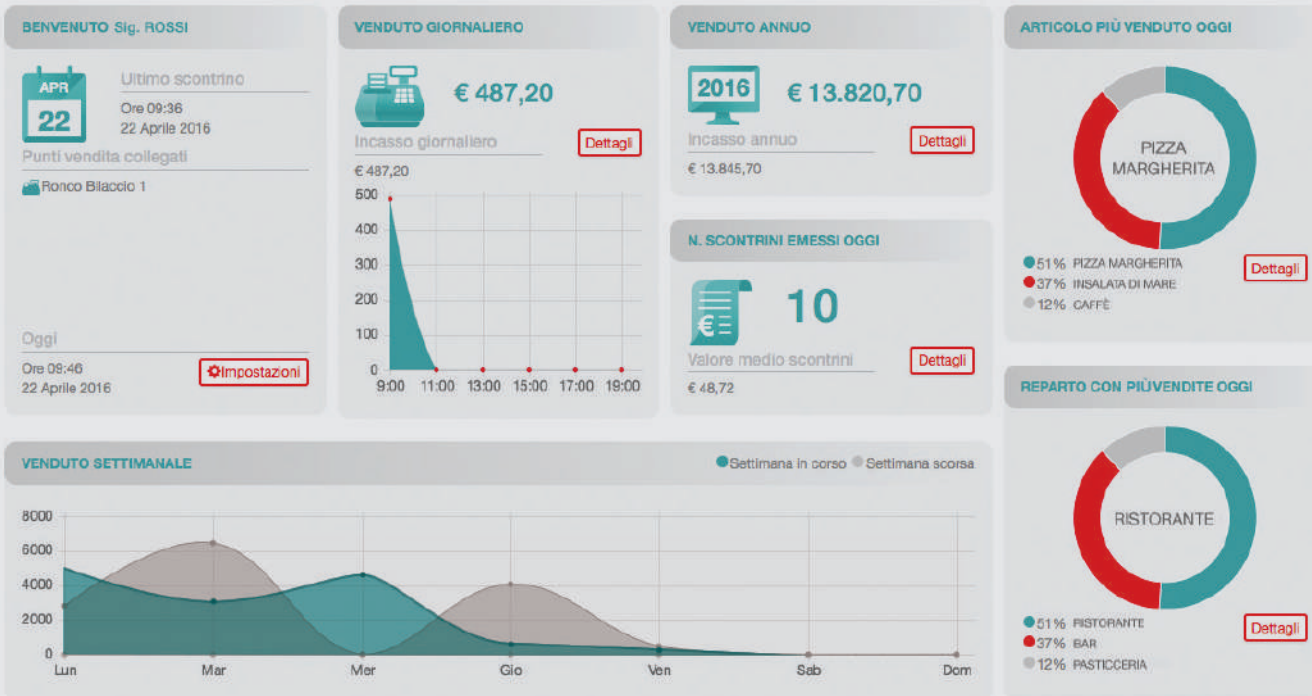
BENVENUTO Sig. ROSSI

APR
22

Ultimo scontrino
Ore 09:36
22 Aprile 2016

Punti vendita collegati
Ronco Bilaccio 1

Oggi
Ore 09:46
22 Aprile 2016

Impostazioni

VENDUTO GIORNALIERO

€ 487,20

Incasso giornaliero
Dettagli
€ 487,20

500
400
300
200
100
0
9:00 11:00 13:00 15:00 17:00 19:00

VENDUTO ANNUO

2016

€ 13.820,70

Incasso annuo
Dettagli
€ 13.845,70

N. SCONTRINI EMESSI OGGI

10

Valore medio scontrini
Dettagli
€ 48,72

ARTICOLO PIÙ VENDUTO OGGI

PIZZA MARGHERITA

51% PIZZA MARGHERITA
37% INSALATA DI MARE
12% CAFFÈ
Dettagli

REPARTO CON PIÙVENDITE OGGI

RISTORANTE

51% RISTORANTE
37% BAR
12% PASTICCERIA
Dettagli

VENDUTO SETTIMANALE

Settimana in corso Settimana scorsa

8000
6000
4000
2000
0
Lun Mar Mer Gio Ven Sab Dom